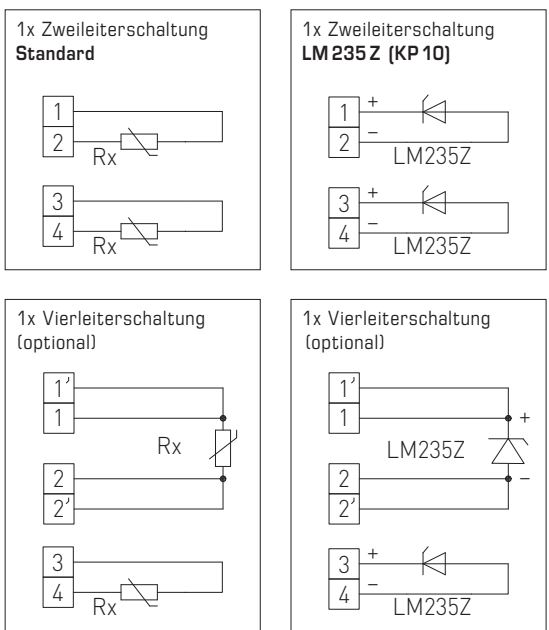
1x Zweileiterschaltung
**Standard**

1
2
Rx

3
4
Rx

1x Zweileiterschaltung
**LM 235 Z (KP 10)**

1
2
+
–
LM235Z

3
4
+
–
LM235Z

1x Vierleiterschaltung
(optional)

1'
1
Rx
2
2'

3
4
Rx

1x Vierleiterschaltung
(optional)

1'
1
+
LM235Z
–
2
2'

3
4
+
–
LM235Z